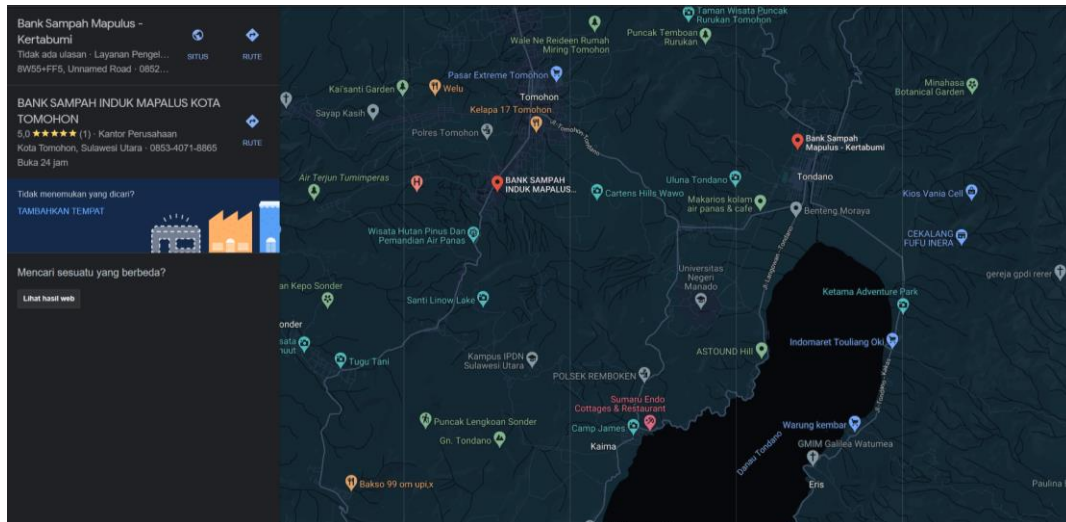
Bank Sampah Mapulus - Kertabumi
Tidak ada ulasan · Layanan Pengel...
8W55+FF5, Unnamed Road · 0852...
SITUS
RUTE

BANK SAMPAH INDUK MAPALUS KOTA TOMOHON
5,0 ★★★★★ (1) · Kantor Perusahaan
Kota Tomohon, Sulawesi Utara · 0853-4071-8865
Buka 24 jam
RUTE

Tidak menemukan yang dicari?
TAMBAHKAN TEMPAT

Mencari sesuatu yang berbeda?
Lihat hasil web

Taman Wisata Puncak Rurukan Tomohon
Wale Ne Reideen Rumah Miring Tomohon
Puncak Temboan Rurukan
Pasar Extreme Tomohon
Kai'santi Garden
Welu
Tomohon
Minahasa Botanical Garden
Sayap Kasih
Kelapa 17 Tomohon
Polres Tomohon
Jl. Tomohon Tondano
Bank Sampah Mapulus - Kertabumi
Air Terjun Tumimperas
BANK SAMPAH INDUK MAPALUS...
Cartens Hills Wawo
Uluna Tondano
Tondano
Kios Vania Cell
Makarios kolam air panas & cafe
Benteng Moraya
Wisata Hutan Pinus Dan Pemandian Air Panas
CEKALANG FUFU INERA
Universitas Negeri Manado
gereja gpdi rerer
Kepo Sonder
Santi Linow Lake
Ketama Adventure Park
onder
sata
Tugu Tani
Kampus IPDN Sulawesi Utara
ASTOUND Hill
Indomaret Touliang Oki
POLSEK REMBOKEN
Sumaru Endo Cottages & Restaurant
Puncak Lengkoan Sonder
Camp James
Warung kembar
Gn. Tondano
Kaima
GMIM Galilea Watumea
Danau Tondano
Eris
Bakso 99 om upi,x
Paulina